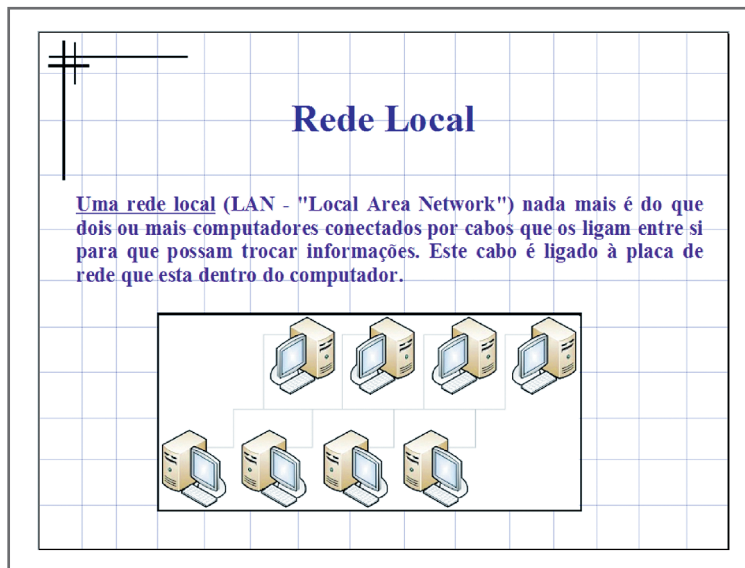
Rede Local

Uma rede local (LAN - "Local Area Network") nada mais é do que dois ou mais computadores conectados por cabos que os ligam entre si para que possam trocar informações. Este cabo é ligado à placa de rede que esta dentro do computador.